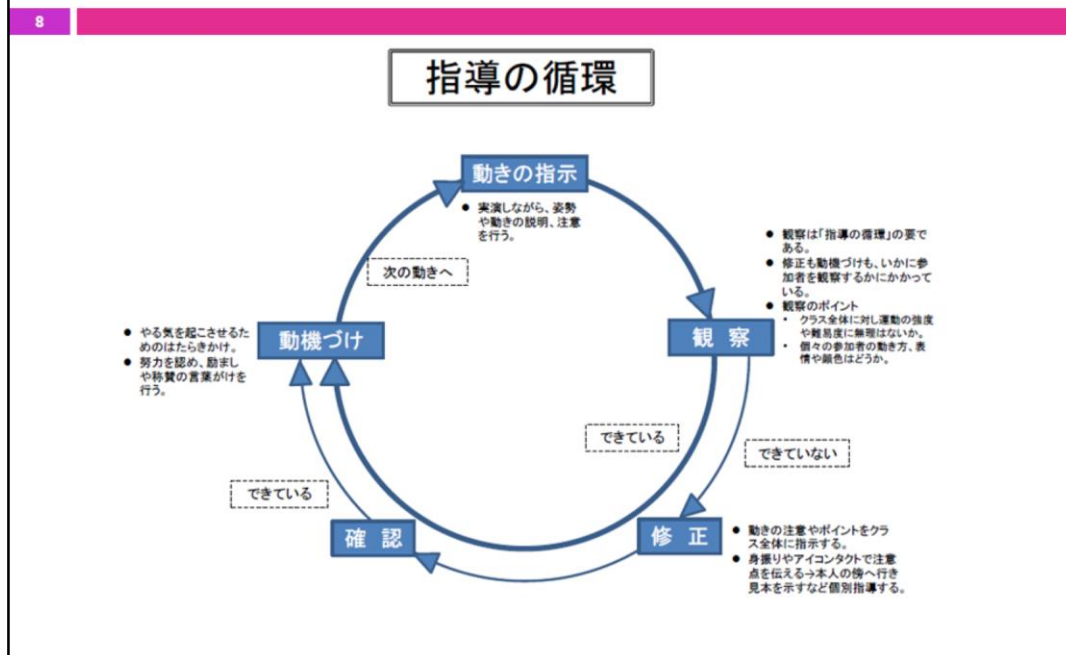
8

指導の循環

動きの指示

● 実演しながら、姿勢や動きの説明、注意を行う。

● 観察は「指導の循環」の要である。
● 修正も動機づけも、いかに参加者を観察するかにかかっている。
● 観察のポイント
・ クラス全体に対し運動の強度や難易度に無理はないか。
・ 個々の参加者の動き方、表情や顔色はどうか。

観 察

次の動きへ

● やる気を起こさせるためのはたらきかけ。
● 努力を認め、励ましや称賛の言葉がけを行う。

動機づけ

できている

できていない

できている

修 正

● 動きの注意やポイントをクラス全体に指示する。
● 身振りやアイコンタクトで注意点を伝える→本人の傍へ行き見本を示すなど個別指導する。

確 認